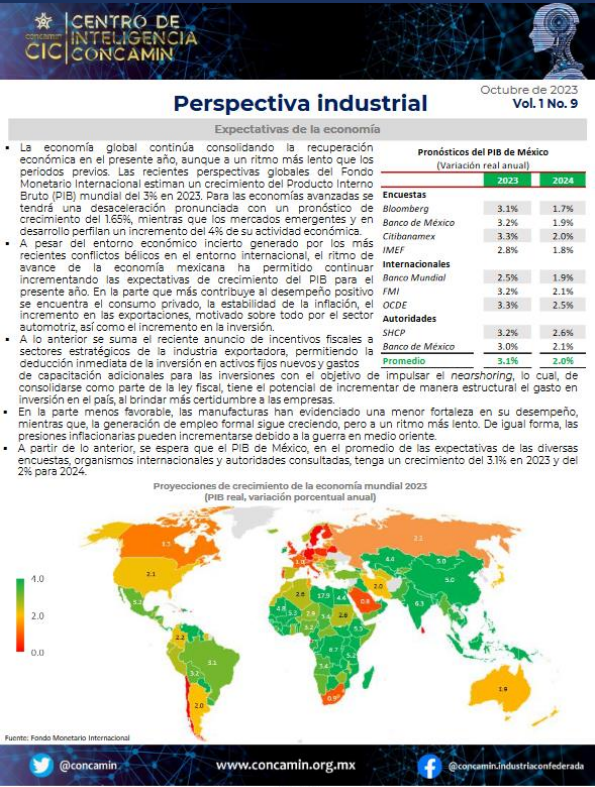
CONCAMIN CIC | CENTRO DE INTELIGENCIA CONCAMIN

Octubre de 2023
Perspectiva industrial
Vol. 1 No. 9

Expectativas de la economía

▪ La economía global continúa consolidando la recuperación económica en el presente año, aunque a un ritmo más lento que los periodos previos. Las recientes perspectivas globales del Fondo Monetario Internacional estiman un crecimiento del Producto Interno Bruto (PIB) mundial del 3% en 2023. Para las economías avanzadas se tendrá una desaceleración pronunciada con un pronóstico de crecimiento del 1.65%, mientras que los mercados emergentes y en desarrollo perfilan un incremento del 4% de su actividad económica.
▪ A pesar del entorno económico incierto generado por los más recientes conflictos bélicos en el entorno internacional, el ritmo de avance de la economía mexicana ha permitido continuar incrementando las expectativas de crecimiento del PIB para el presente año. En la parte que más contribuye al desempeño positivo se encuentra el consumo privado, la estabilidad de la inflación, el incremento en las exportaciones, motivado sobre todo por el sector automotriz, así como el incremento en la inversión.
▪ A lo anterior se suma el reciente anuncio de incentivos fiscales a sectores estratégicos de la industria exportadora, permitiendo la deducción inmediata de la inversión en activos fijos nuevos y gastos de capacitación adicionales para las inversiones con el objetivo de impulsar el nearshoring, lo cual, de consolidarse como parte de la ley fiscal, tiene el potencial de incrementar de manera estructural el gasto en inversión en el país, al brindar más certidumbre a las empresas.
▪ En la parte menos favorable, las manufacturas han evidenciado una menor fortaleza en su desempeño, mientras que, la generación de empleo formal sigue creciendo, pero a un ritmo más lento. De igual forma, las presiones inflacionarias pueden incrementarse debido a la guerra en medio oriente.
▪ A partir de lo anterior, se espera que el PIB de México, en el promedio de las expectativas de las diversas encuestas, organismos internacionales y autoridades consultadas, tenga un crecimiento del 3.1% en 2023 y del 2% para 2024.

Pronósticos del PIB de México
(Variación real anual)

| | 2023 | 2024 |
|---|---|---|
| Encuestas | | |
| Bloomberg | 3.1% | 1.7% |
| Banco de México | 3.2% | 1.9% |
| Citibanamex | 3.3% | 2.0% |
| IMEF | 2.8% | 1.8% |
| Internacionales | | |
| Banco Mundial | 2.5% | 1.9% |
| FMI | 3.2% | 2.1% |
| OCDE | 3.3% | 2.5% |
| Autoridades | | |
| SHCP | 3.2% | 2.6% |
| Banco de México | 3.0% | 2.1% |
| Promedio | 3.1% | 2.0% |

Proyecciones de crecimiento de la economía mundial 2023
(PIB real, variación porcentual anual)

4.0
2.0
0.0

1.5 2.1 3.2 1.8 3.1 2.2 2.0 2.5 6.3 4.0 5.0 5.0 1.9 2.2 0.9 0.3 1.9 2.6 17.9 4.1 2.8 3.7 6.2 6.7 5.5 3.2 5.0 3.3 0.9

Fuente: Fondo Monetario Internacional

@concamin    www.concamin.org.mx    @concamin.industriaconfederada